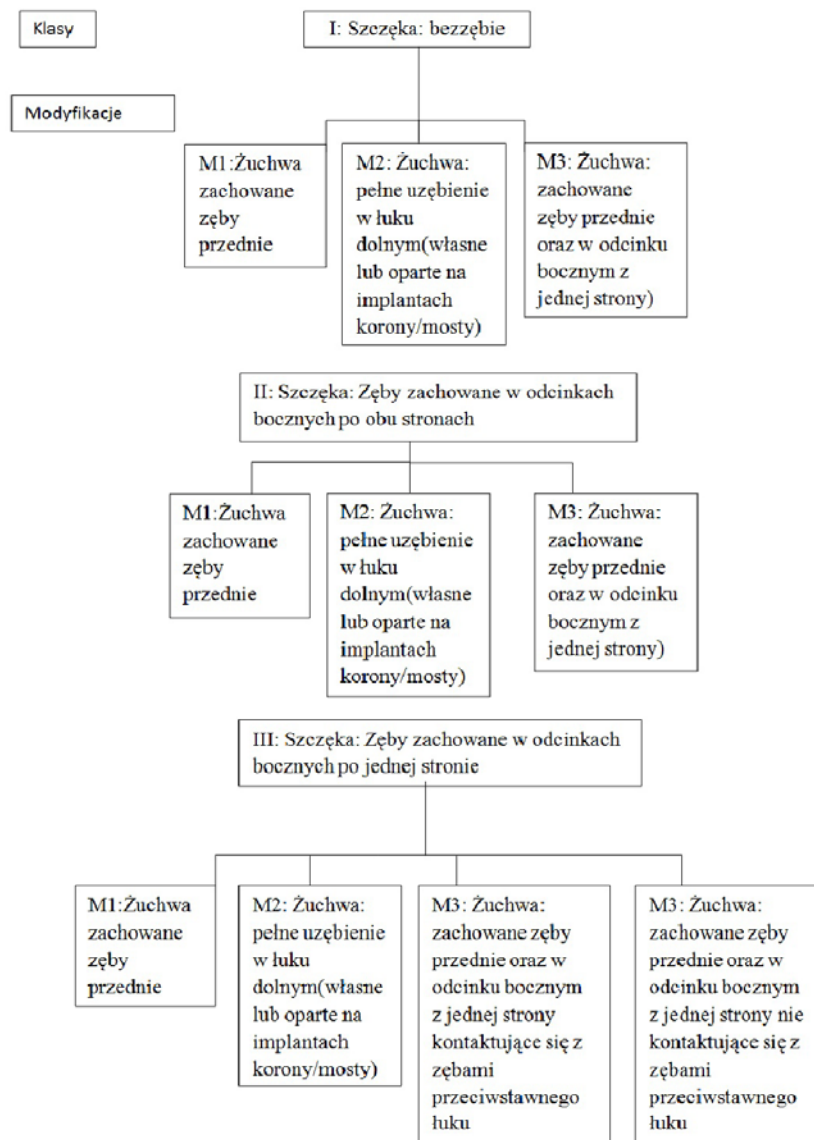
Klasy

I: Szczęka: bezzębie

Modyfikacje

M1:Żuchwa zachowane zęby przednie

M2: Żuchwa: pełne uzębienie w łuku dolnym(własne lub oparte na implantach korony/mosty)

M3: Żuchwa: zachowane zęby przednie oraz w odcinku bocznym z jednej strony)

II: Szczęka: Zęby zachowane w odcinkach bocznych po obu stronach

M1:Żuchwa zachowane zęby przednie

M2: Żuchwa: pełne uzębienie w łuku dolnym(własne lub oparte na implantach korony/mosty)

M3: Żuchwa: zachowane zęby przednie oraz w odcinku bocznym z jednej strony)

III: Szczęka: Zęby zachowane w odcinkach bocznych po jednej stronie

M1:Żuchwa zachowane zęby przednie

M2: Żuchwa: pełne uzębienie w łuku dolnym(własne lub oparte na implantach korony/mosty)

M3: Żuchwa: zachowane zęby przednie oraz w odcinku bocznym z jednej strony kontaktujące się z zębami przeciwstawnego łuku

M3: Żuchwa: zachowane zęby przednie oraz w odcinku bocznym z jednej strony nie kontaktujące się z zębami przeciwstawnego łuku